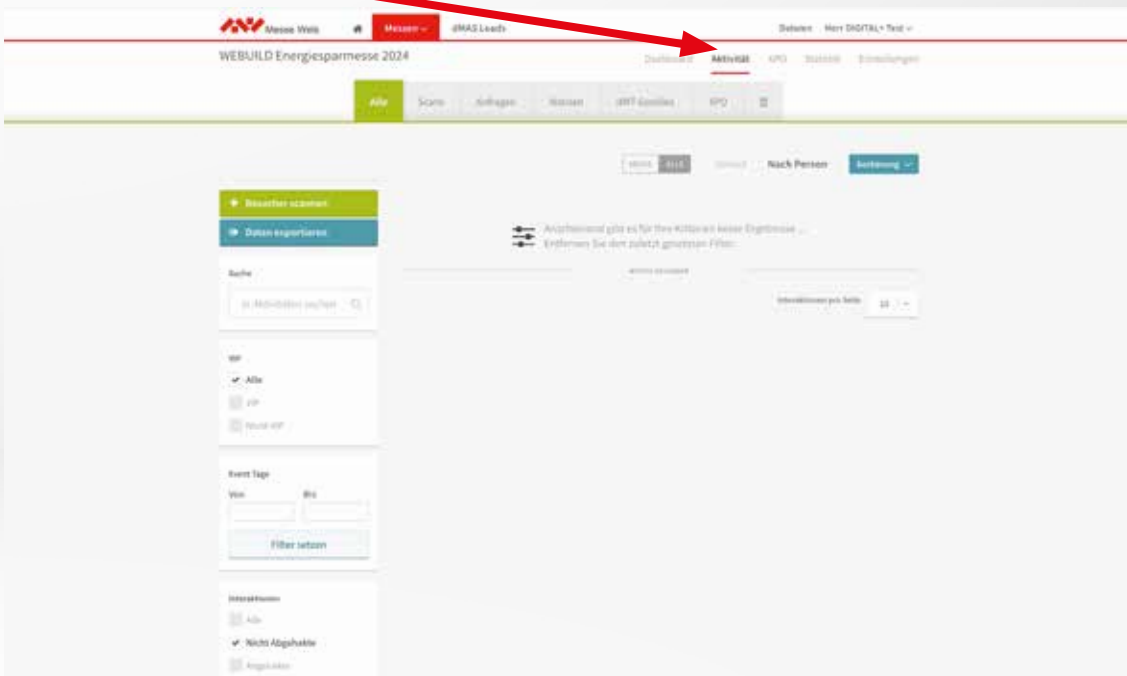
Messe Wels

Messen

dMAS Leads

Dateien

Herr DIGITAL+ Test

WEBUILD Energiesparmesse 2024

Dashboard

Aktivität

KPO

Statistik

Einstellungen

Alle

Scans

Anfragen

Notizen

dMT-Sessions

KPO

Nach Person

Sortierung

Besucher scannen

Daten exportieren

Anscheinend gibt es für Ihre Kriterien keine Ergebnisse ... Entfernen Sie den zuletzt gesetzten Filter.

Suche

In Aktivitäten suchen

Interaktionen pro Seite

10

VIP

Alle

VIP

Nicht VIP

Event Tage

Von

Bis

Filter setzen

Interaktionen

Alle

Nicht Abgehakte

Abgehakte